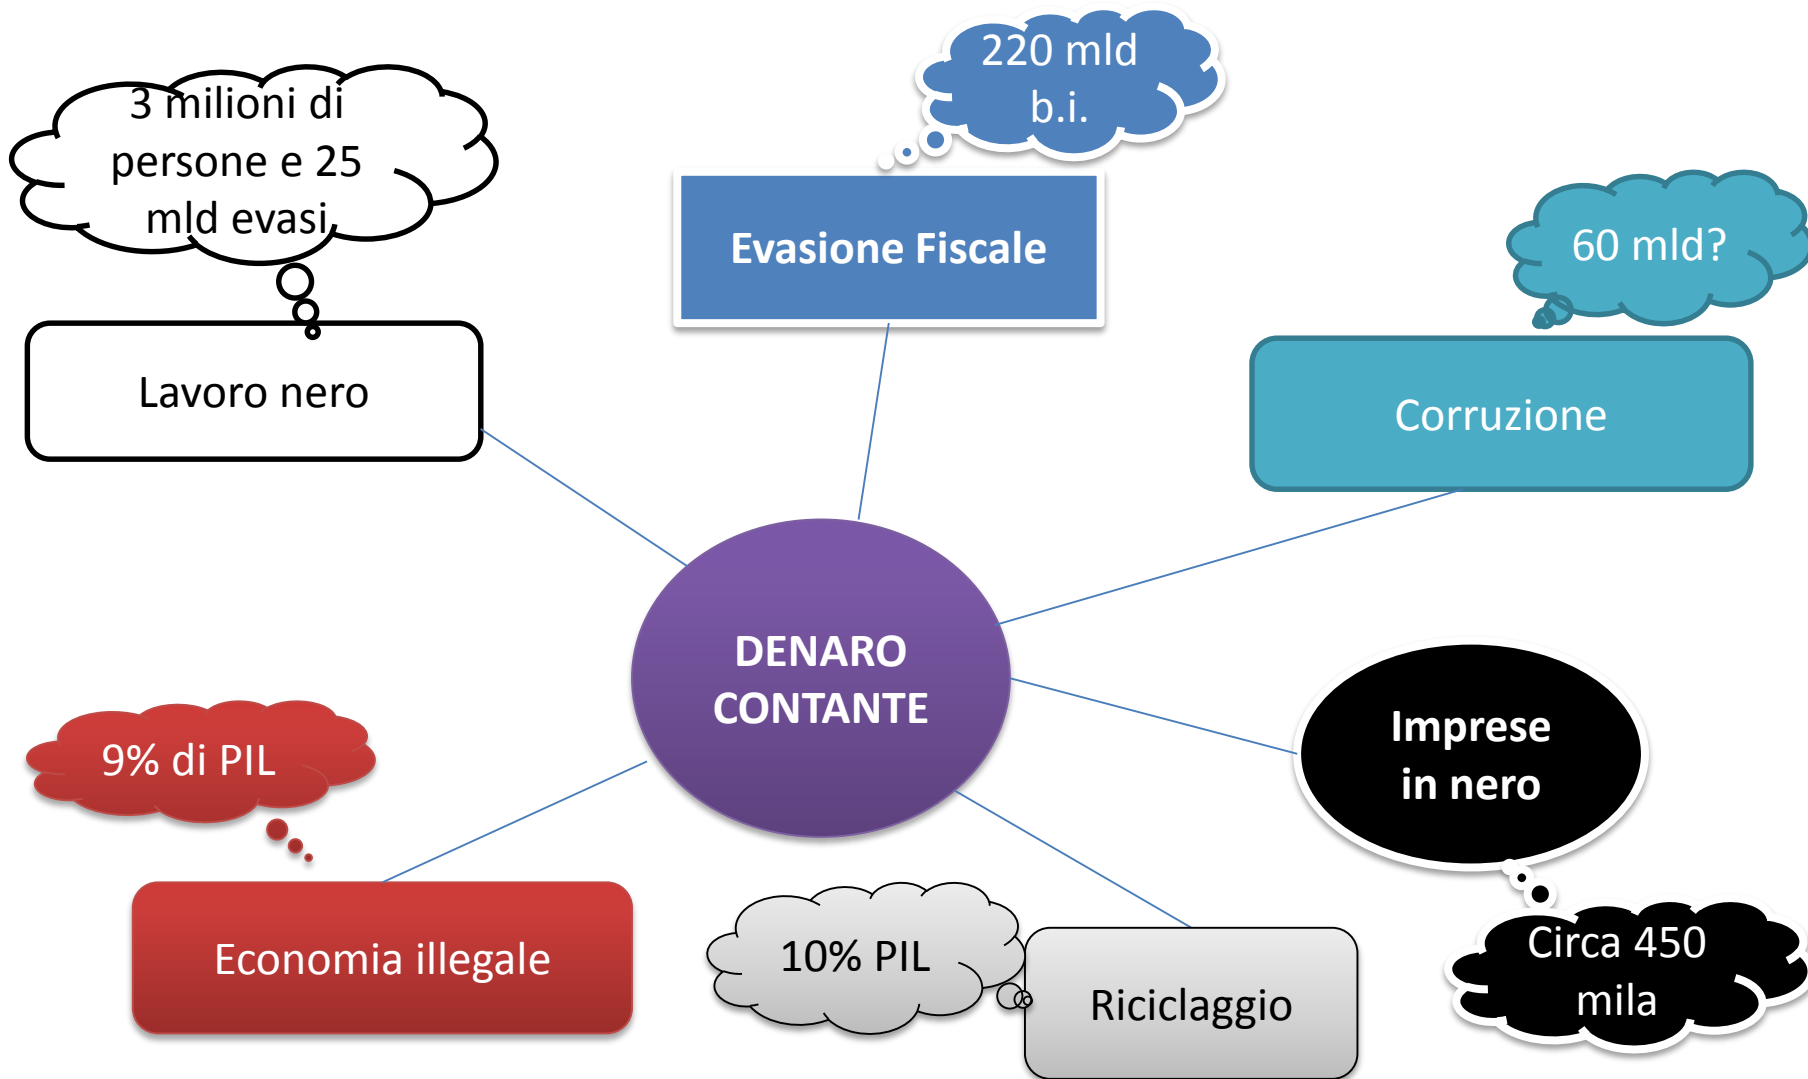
3 milioni di persone e 25 mld evasi

Lavoro nero

220 mld b.i.

Evasione Fiscale

60 mld?

Corruzione

DENARO CONTANTE

Imprese in nero

Circa 450 mila

9% di PIL

Economia illegale

10% PIL

Riciclaggio